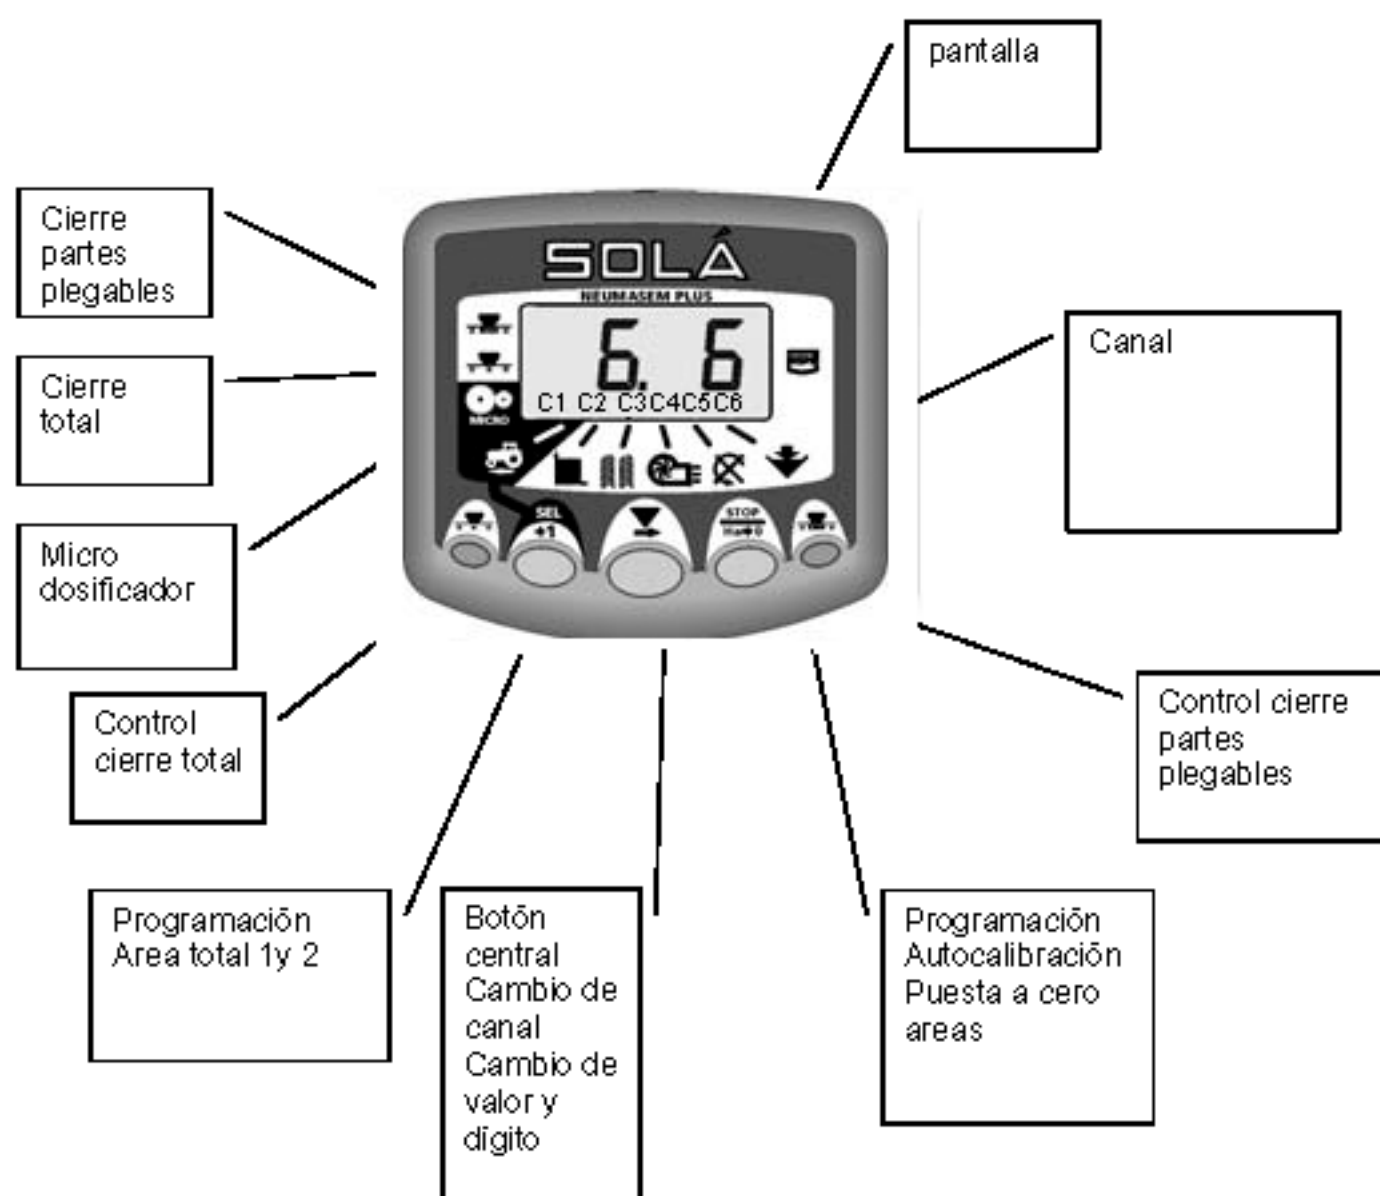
pantalla

Cierre partes plegables

Cierre total

Micro dosificador

Control cierre total

SOLÁ

NEUMASEM PLUS

6. 6

C1 C2 C3C4C5C6

MICRO

SEL +1

STOP Ha→0

Canal

Control cierre partes plegables

Programación Area total 1y 2

Botón central Cambio de canal Cambio de valor y dígito

Programación Autocalibración Puesta a cero areas